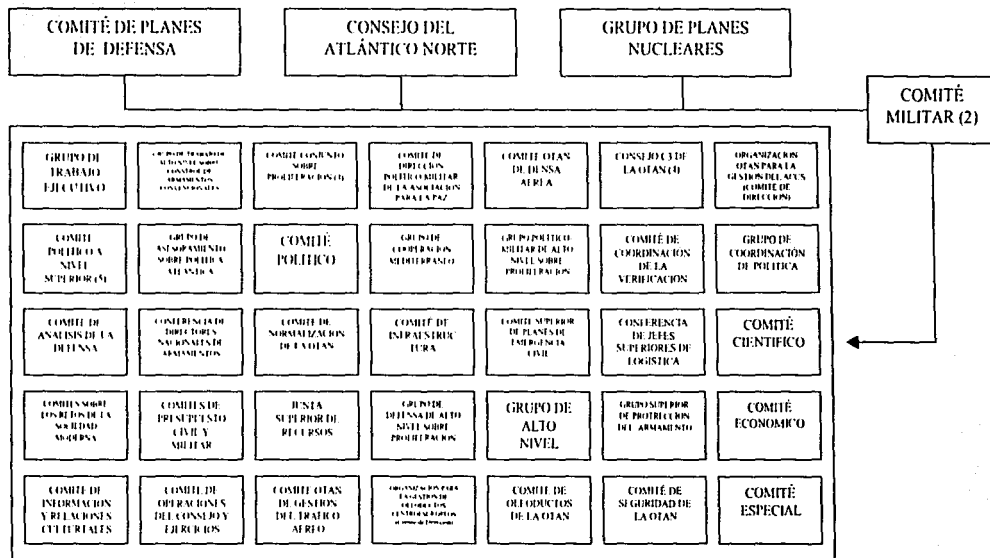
COMITÉ DE PLANES DE DEFENSA

CONSEJO DEL ATLÁNTICO NORTE

GRUPO DE PLANES NUCLEARES

COMITÉ MILITAR (2)

GRUPO DE TRABAJO EJECUTIVO

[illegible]

COMITÉ CONJUNTO SOBRE PROLIFERACIÓN (1)

COMITÉ DE DIRECCIÓN POLÍTICO-MILITAR DE LA ASOCIACIÓN PARA LA PAZ

COMITÉ OTAN DE DEFENSA AÉREA

CONSEJO C3 DE LA OTAN (4)

ORGANIZACIÓN OTAN PARA LA GESTIÓN DEL ACCS (COMITÉ DE DIRECCIÓN)

COMITÉ POLÍTICO A NIVEL SUPERIOR (5)

GRUPO DE ASESORAMIENTO SOBRE POLÍTICA ATLÁNTICA

COMITÉ POLÍTICO

GRUPO DE COOPERACIÓN MEDITERRÁNEO

GRUPO POLÍTICO MILITAR DE ALTO NIVEL SOBRE PROLIFERACIÓN

COMITÉ DE COORDINACIÓN DE LA VERIFICACIÓN

GRUPO DE COORDINACIÓN DE POLÍTICA

COMITÉ DE ANÁLISIS DE LA DEFENSA

CONFERENCIA DE DIRECTORES NACIONALES DE ARMAMENTOS

COMITÉ DE NORMALIZACIÓN DE LA OTAN

COMITÉ DE INFRAESTRUCTURA

COMITÉ SUPERIOR DE PLANES DE EMERGENCIA CIVIL

CONFERENCIA DE JEFES SUPERIORES DE LOGÍSTICA

COMITÉ CIENTÍFICO

COMITÉ SOBRE LOS RETOS DE LA SOCIEDAD MODERNA

COMITÉS DE PRESUPUESTO CIVIL Y MILITAR

JUNTA SUPERIOR DE RECURSOS

GRUPO DE DEFENSA DE ALTO NIVEL SOBRE PROLIFERACIÓN

GRUPO DE ALTO NIVEL

GRUPO SUPERIOR DE PROTECCIÓN DEL ARMAMENTO

COMITÉ ECONÓMICO

COMITÉ DE INFORMACIÓN Y RELACIONES CULTURALES

COMITÉ DE OPERACIONES DEL CONSEJO Y EJERCICIOS

COMITÉ OTAN DE GESTIÓN DEL TRÁFICO AÉREO

ORGANIZACIÓN PARA LA GESTIÓN DE OLEODUCTOS CENTROEUROPEOS (Comité de Dirección)

COMITÉ DE OLEODUCTOS DE LA OTAN

COMITÉ DE SEGURIDAD DE LA OTAN

COMITÉ ESPECIAL